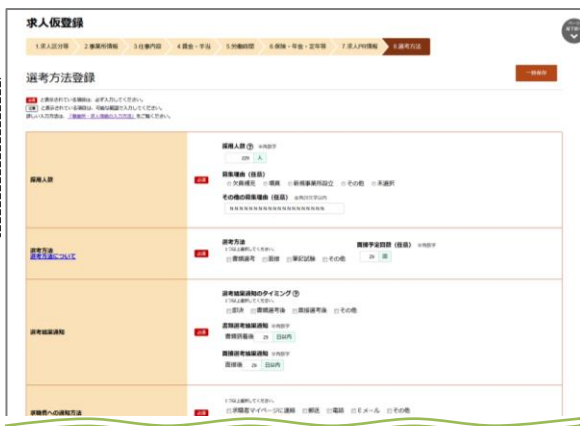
求人仮登録

1.求人区分等 2.事業所情報 3.仕事内容 4.賃金・手当 5.労働時間 6.保険・年金・定年等 7.求人PR情報 8.選考方法

選考方法登録

一時保存

必須 と表示されている項目は、必ず入力してください。
任意 と表示されている項目は、可能な範囲で入力してください。
詳しい入力方法は、「事業所・求人情報の入力方法」をご覧ください。

採用人数

必須

採用人数 ? 半角数字
220 人

募集理由（任意）
欠員補充 増員 新規事業所設立 その他 未選択

その他の募集理由（任意） 全角20文字以内
ＮＮＮＮＮＮＮＮＮＮＮＮＮＮＮＮＮＮＮＮ

選考方法
選考方法について

必須

選考方法
1つ以上選択してください。
書類選考 面接 筆記試験 その他

面接予定回数（任意） 半角数字
20 回

選考結果通知

必須

選考結果通知のタイミング ?
1つ以上選択してください。
即決 書類選考後 面接選考後 その他

書類選考結果通知 半角数字
書類到着後 20 日以内

面接選考結果通知 半角数字
面接後 20 日以内

求職者への通知方法

必須

1つ以上選択してください。
求職者マイページに連絡 郵送 電話 Eメール その他